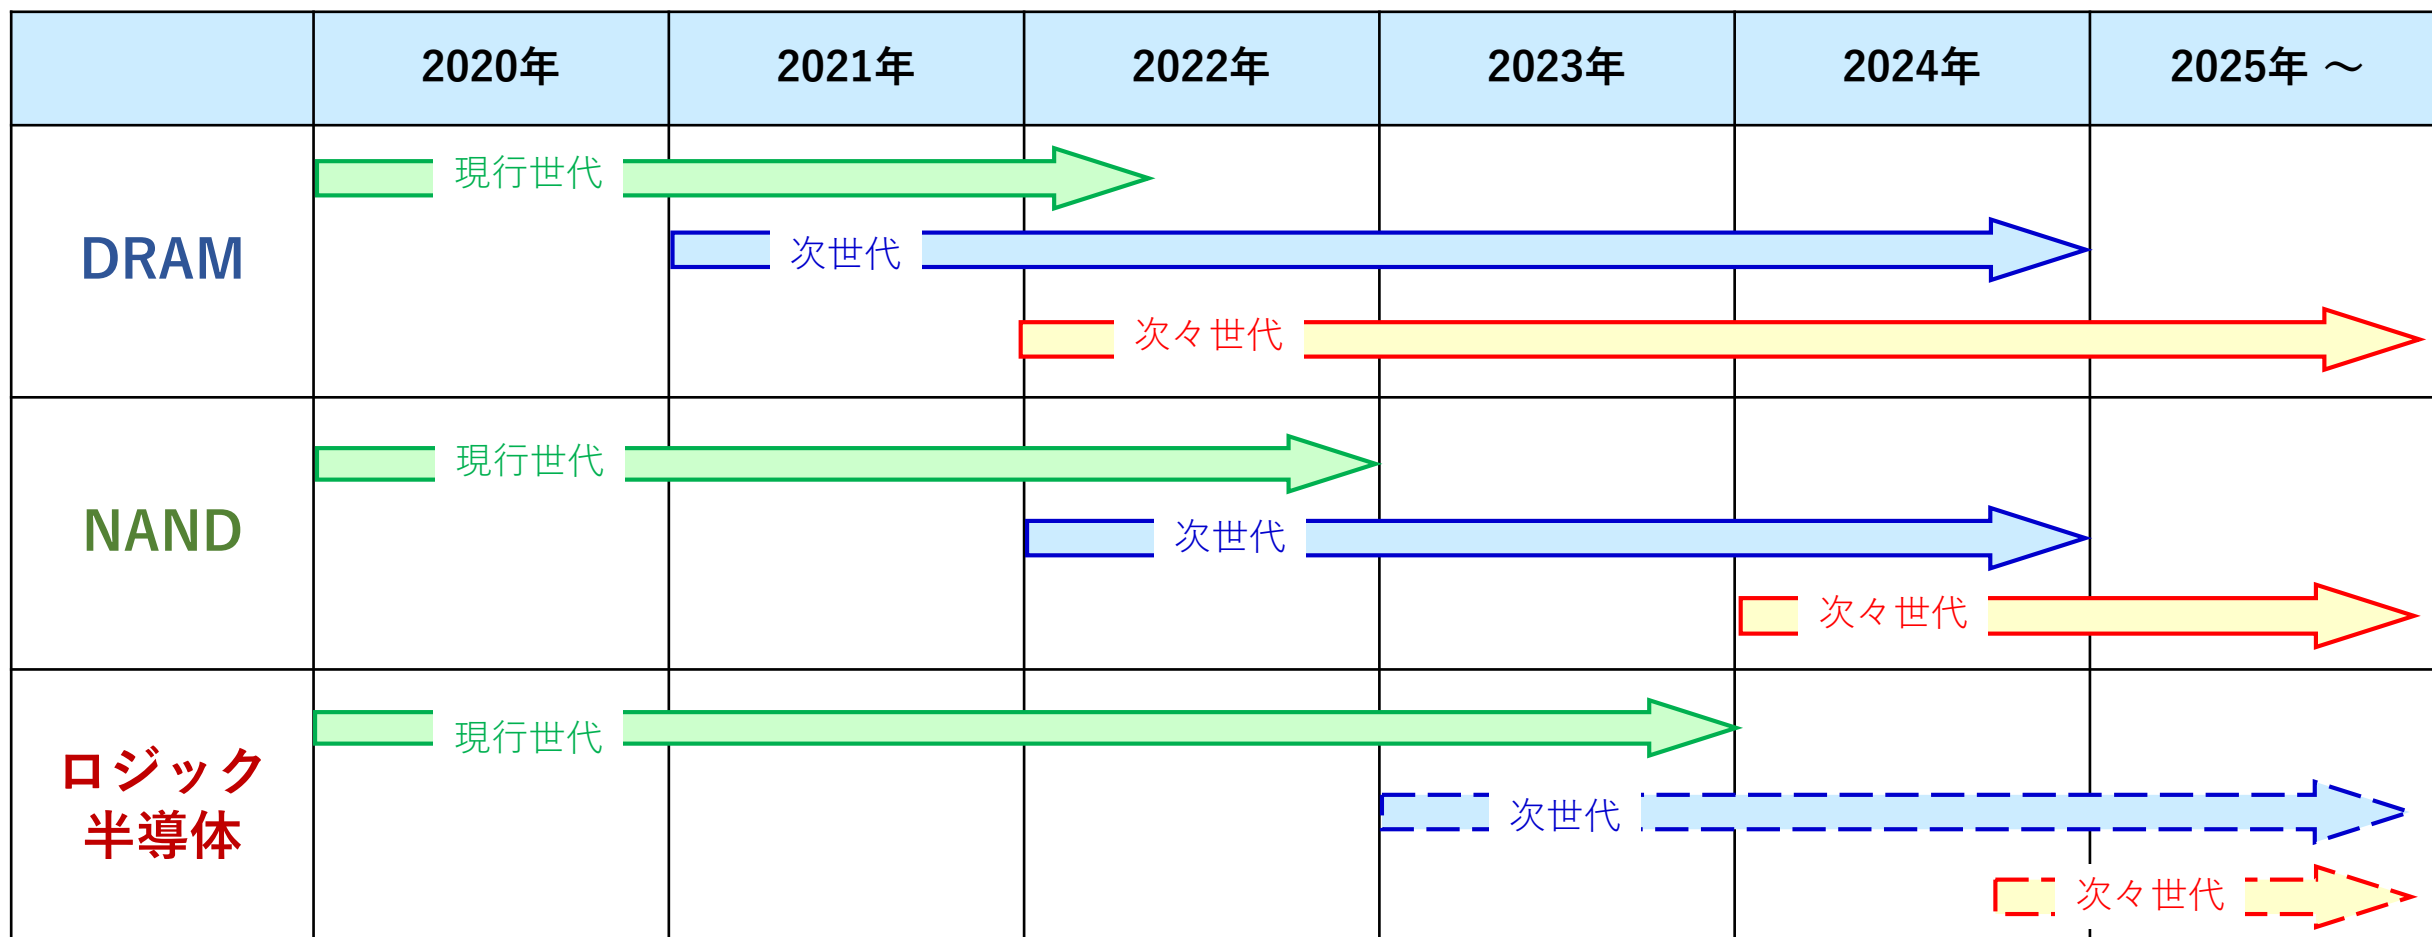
| | 2020年 | 2021年 | 2022年 | 2023年 | 2024年 | 2025年 ～ |
|---|---|---|---|---|---|---|
| DRAM | 現行世代 | 次世代 | 次々世代 | | | |
| NAND | 現行世代 | | 次世代 | | 次々世代 | |
| ロジック半導体 | 現行世代 | | | 次世代 | | 次々世代 |